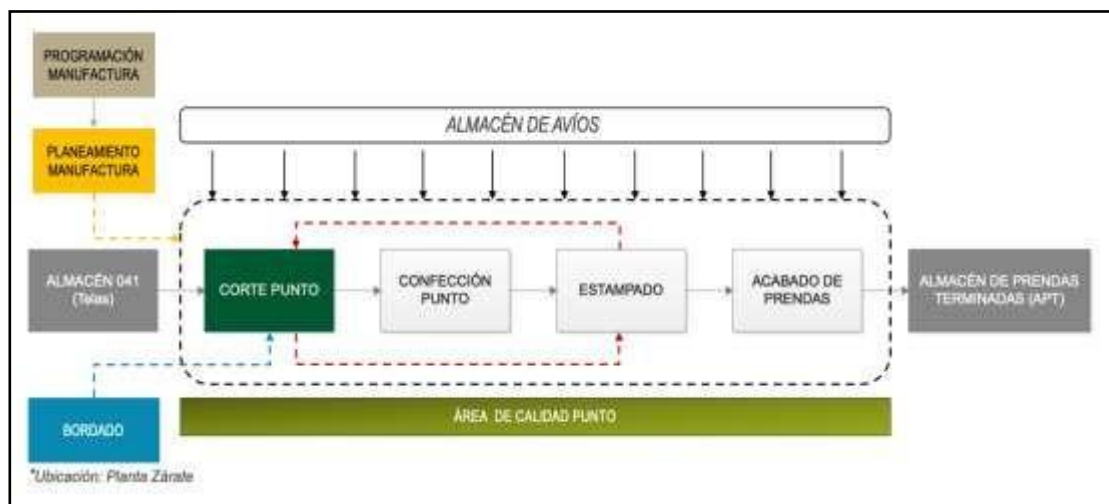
PROGRAMACIÓN MANUFACTURA

PLANEAMIENTO MANUFACTURA

ALMACÉN DE AVÍOS

ALMACÉN 041 (Telas)

CORTE PUNTO

CONFECCIÓN PUNTO

ESTAMPADO

ACABADO DE PRENDAS

ALMACÉN DE PRENDAS TERMINADAS (APT)

BORDADO

ÁREA DE CALIDAD PUNTO

*Ubicación: Planta Zárate